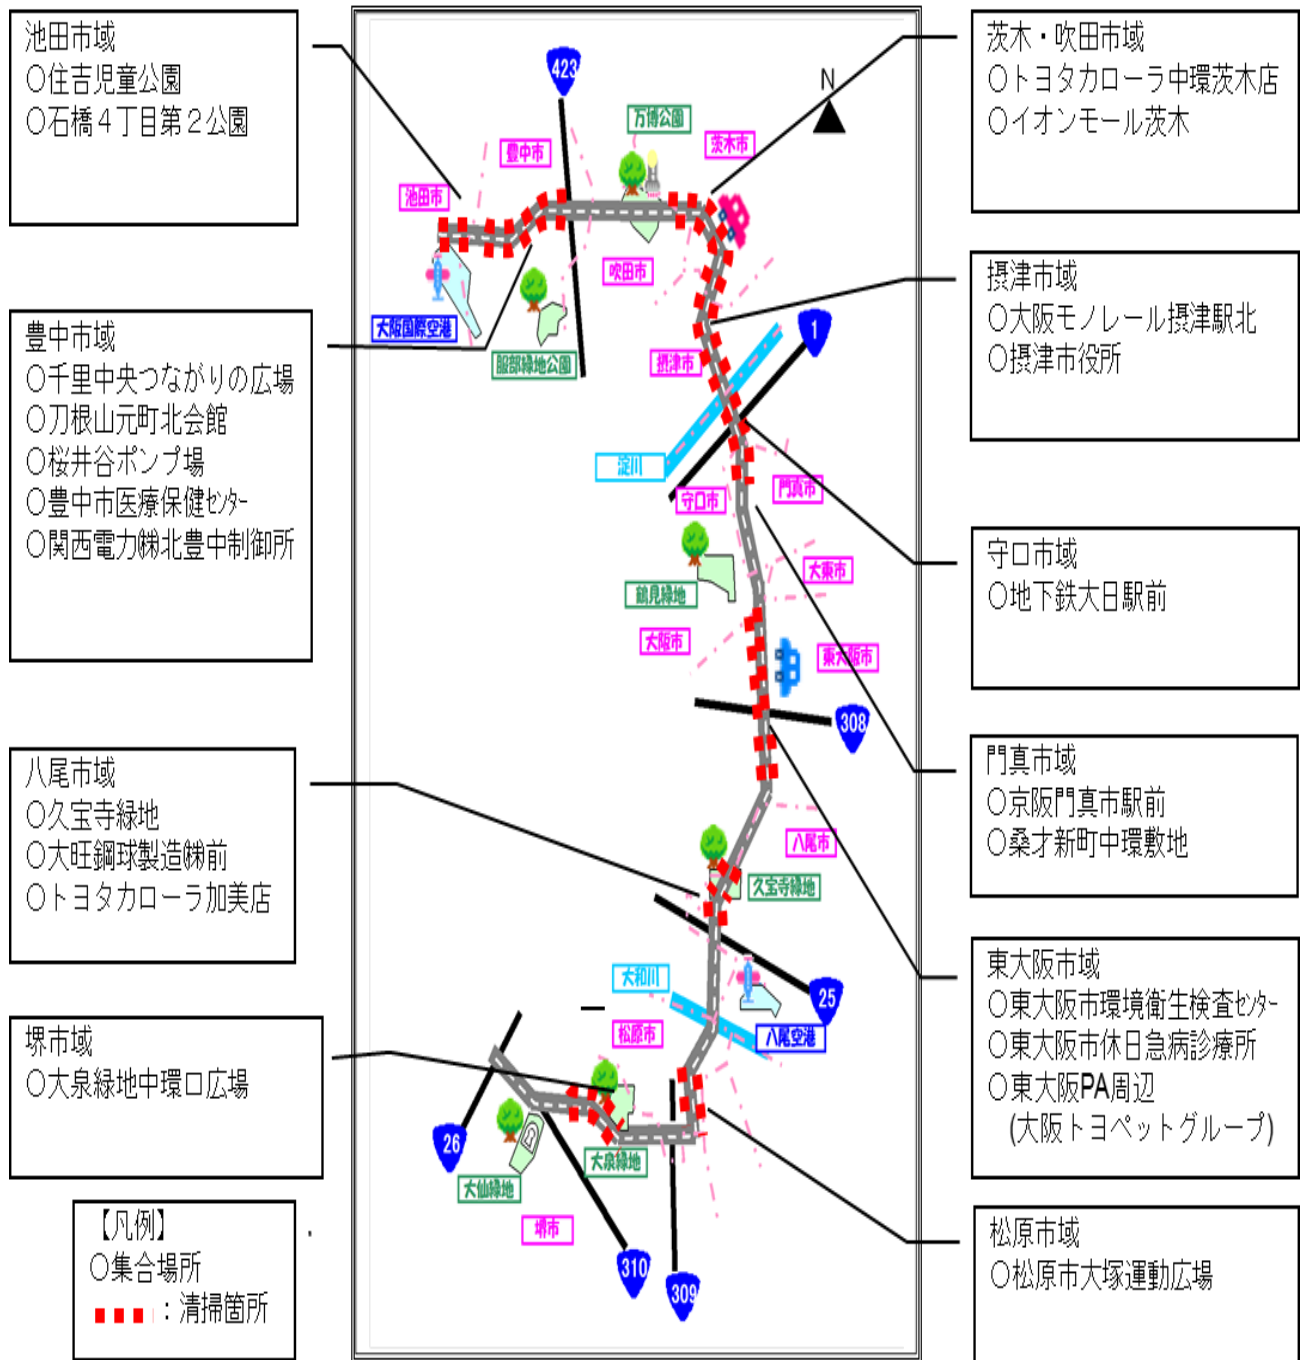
池田市域
○住吉児童公園
○石橋４丁目第２公園

豊中市域
○千里中央つながりの広場
○刀根山元町北会館
○桜井谷ポンプ場
○豊中市医療保健ｾﾝﾀｰ
○関西電力㈱北豊中制御所

八尾市域
○久宝寺緑地
○大旺鋼球製造㈱前
○トヨタカローラ加美店

堺市域
○大泉緑地中環ロ広場

【凡例】
○集合場所
■■■：清掃箇所

423
N
池田市
豊中市
万博公園
茨木市
大阪国際空港
服部緑地公園
吹田市
摂津市
1
淀川
守口市
門真市
鶴見緑地
大東市
大阪市
東大阪市
308
八尾市
久宝寺緑地
大和川
25
八尾空港
松原市
26
大泉緑地
大仙緑地
堺市
310
309

茨木・吹田市域
○トヨタカローラ中環茨木店
○イオンモール茨木

摂津市域
○大阪モノレール摂津駅北
○摂津市役所

守口市域
○地下鉄大日駅前

門真市域
○京阪門真市駅前
○桑才新町中環敷地

東大阪市域
○東大阪市環境衛生検査ｾﾝﾀｰ
○東大阪市休日急病診療所
○東大阪PA周辺
(大阪トヨペットグループ)

松原市域
○松原市大塚運動広場